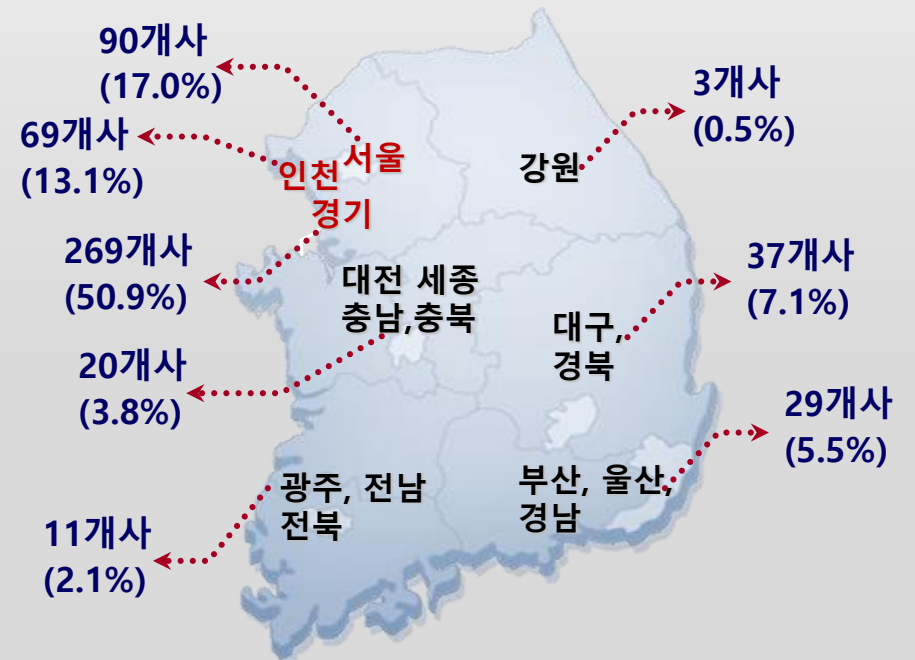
90개사
(17.0%)

69개사
(13.1%)

서울

인천

경기

269개사
(50.9%)

3개사
(0.5%)

강원

대전 세종
충남,충북

37개사
(7.1%)

대구,
경북

20개사
(3.8%)

29개사
(5.5%)

광주, 전남
전북

부산, 울산,
경남

11개사
(2.1%)